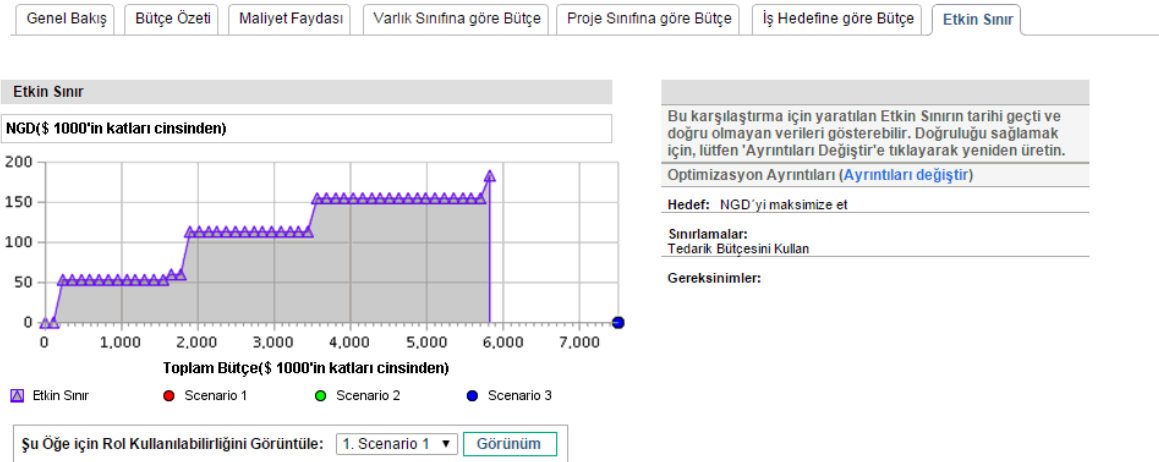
Genel Bakış | Bütçe Özeti | Maliyet Faydası | Varlık Sınıfına göre Bütçe | Proje Sınıfına göre Bütçe | İş Hedefine göre Bütçe | Etkin Sınır

Etkin Sınır

NGD($ 1000'in katları cinsinden)

200
150
100
50
0

0 1,000 2,000 3,000 4,000 5,000 6,000 7,000

Toplam Bütçe($ 1000'in katları cinsinden)

Etkin Sınır   Scenario 1   Scenario 2   Scenario 3

Şu Öğe için Rol Kullanılabilirliğini Görüntüle: 1. Scenario 1 ▼ Görünüm

Bu karşılaştırma için yaratılan Etkin Sınırın tarihi geçti ve doğru olmayan verileri gösterebilir. Doğruluğu sağlamak için, lütfen 'Ayrıntıları Değiştir'e tıklayarak yeniden üretin.

Optimizasyon Ayrıntıları (Ayrıntıları değiştir)

Hedef: NGD´yi maksimize et

Sınırlamalar:
Tedarik Bütçesini Kullan

Gereksinimler: